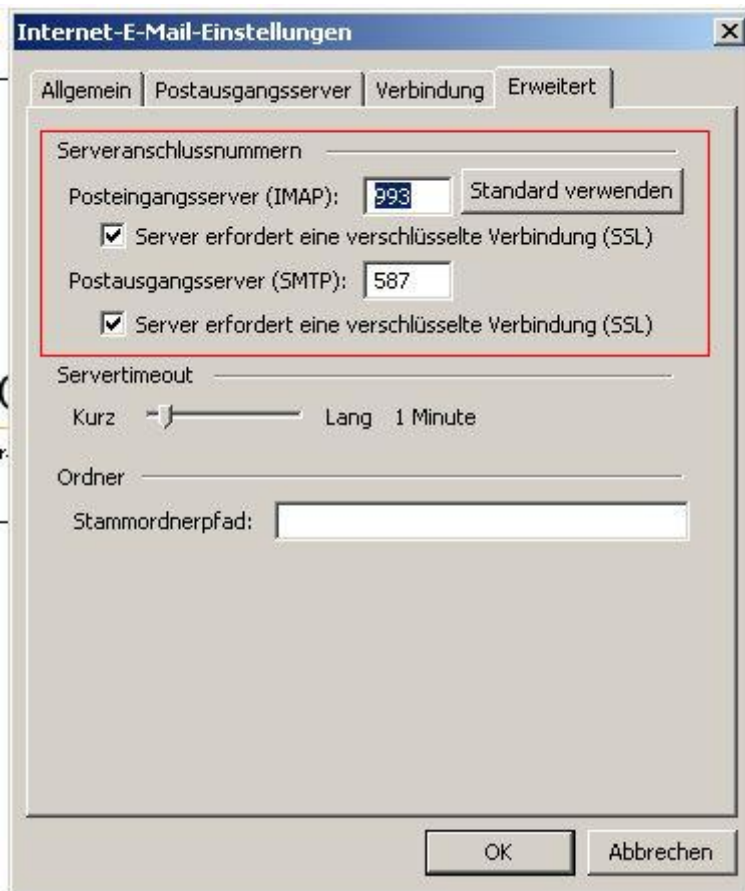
Internet-E-Mail-Einstellungen

Allgemein | Postausgangsserver | Verbindung | Erweitert

Serveranschlussnummern

Posteingangsserver (IMAP): 993 Standard verwenden

☑ Server erfordert eine verschlüsselte Verbindung (SSL)

Postausgangsserver (SMTP): 587

☑ Server erfordert eine verschlüsselte Verbindung (SSL)

Servertimeout

Kurz Lang 1 Minute

Ordner

Stammordnerpfad:

OK Abbrechen